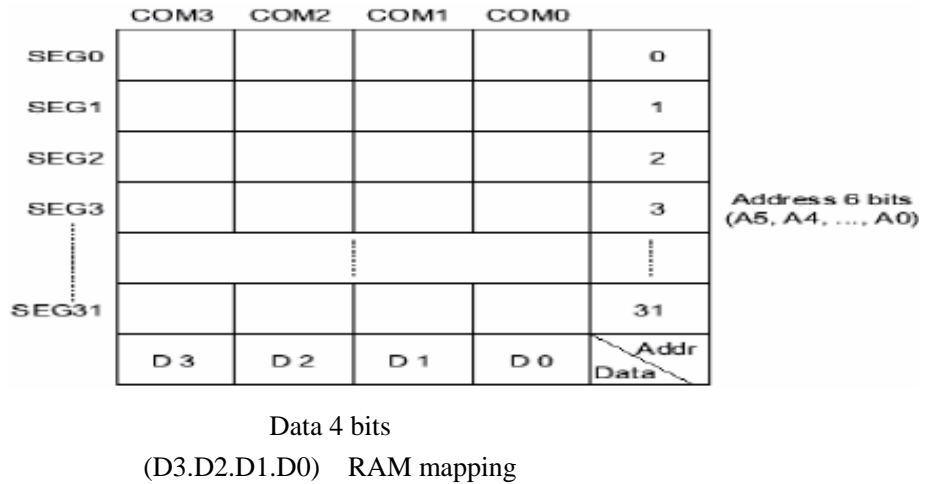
|  | COM3 | COM2 | COM1 | COM0 |  |
|---|---|---|---|---|---|
| SEG0 |  |  |  |  | 0 |
| SEG1 |  |  |  |  | 1 |
| SEG2 |  |  |  |  | 2 |
| SEG3 |  |  |  |  | 3 |
|  |  |  |  |  |  |
| SEG31 |  |  |  |  | 31 |
|  | D 3 | D 2 | D 1 | D 0 | Addr Data |

Address 6 bits (A5, A4, ..., A0)

Data 4 bits
(D3.D2.D1.D0) RAM mapping